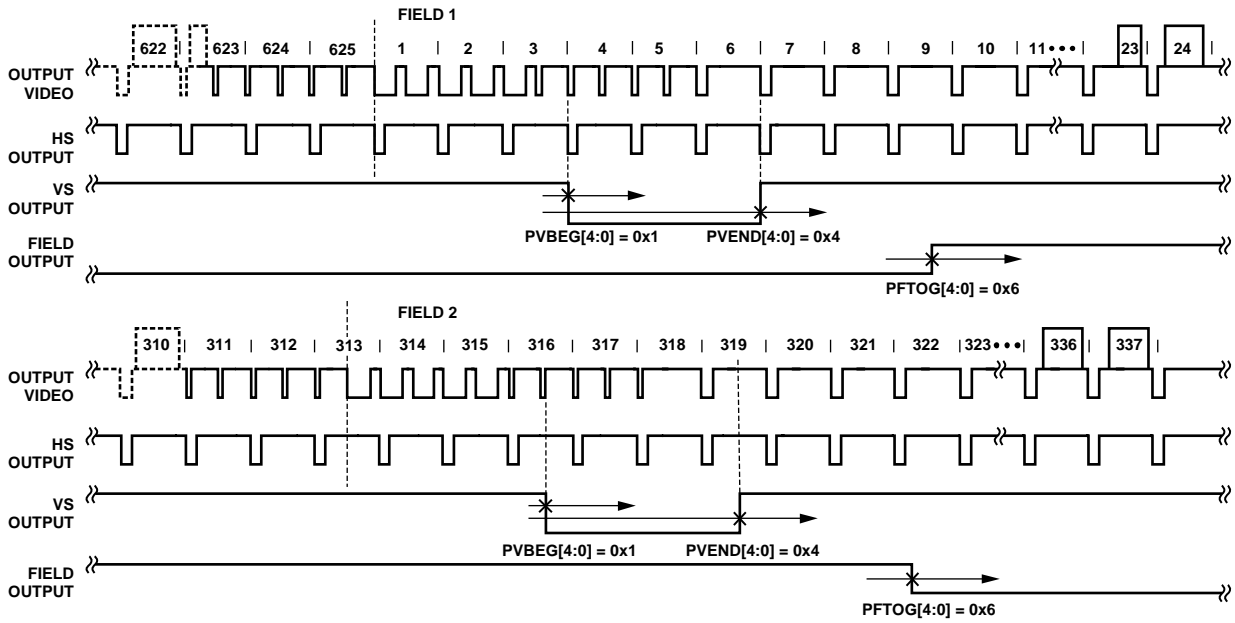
FIELD 1

622 | 623 | 624 | 625 | 1 | 2 | 3 | 4 | 5 | 6 | 7 | 8 | 9 | 10 | 11 • • • 23 | 24

OUTPUT VIDEO

HS OUTPUT

VS OUTPUT

PVBEG[4:0] = 0x1

PVEND[4:0] = 0x4

FIELD OUTPUT

PFTOG[4:0] = 0x6

FIELD 2

310 | 311 | 312 | 313 | 314 | 315 | 316 | 317 | 318 | 319 | 320 | 321 | 322 | 323 • • • 336 | 337

OUTPUT VIDEO

HS OUTPUT

VS OUTPUT

PVBEG[4:0] = 0x1

PVEND[4:0] = 0x4

FIELD OUTPUT

PFTOG[4:0] = 0x6